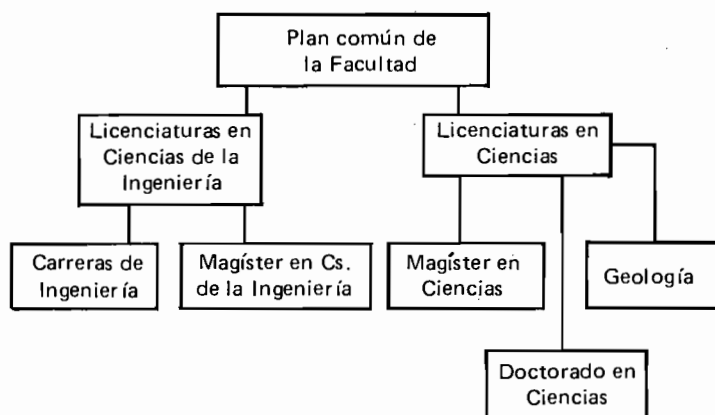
Plan común de la Facultad

Licenciaturas en Ciencias de la Ingeniería

Licenciaturas en Ciencias

Carreras de Ingeniería

Magíster en Cs. de la Ingeniería

Magíster en Ciencias

Geología

Doctorado en Ciencias